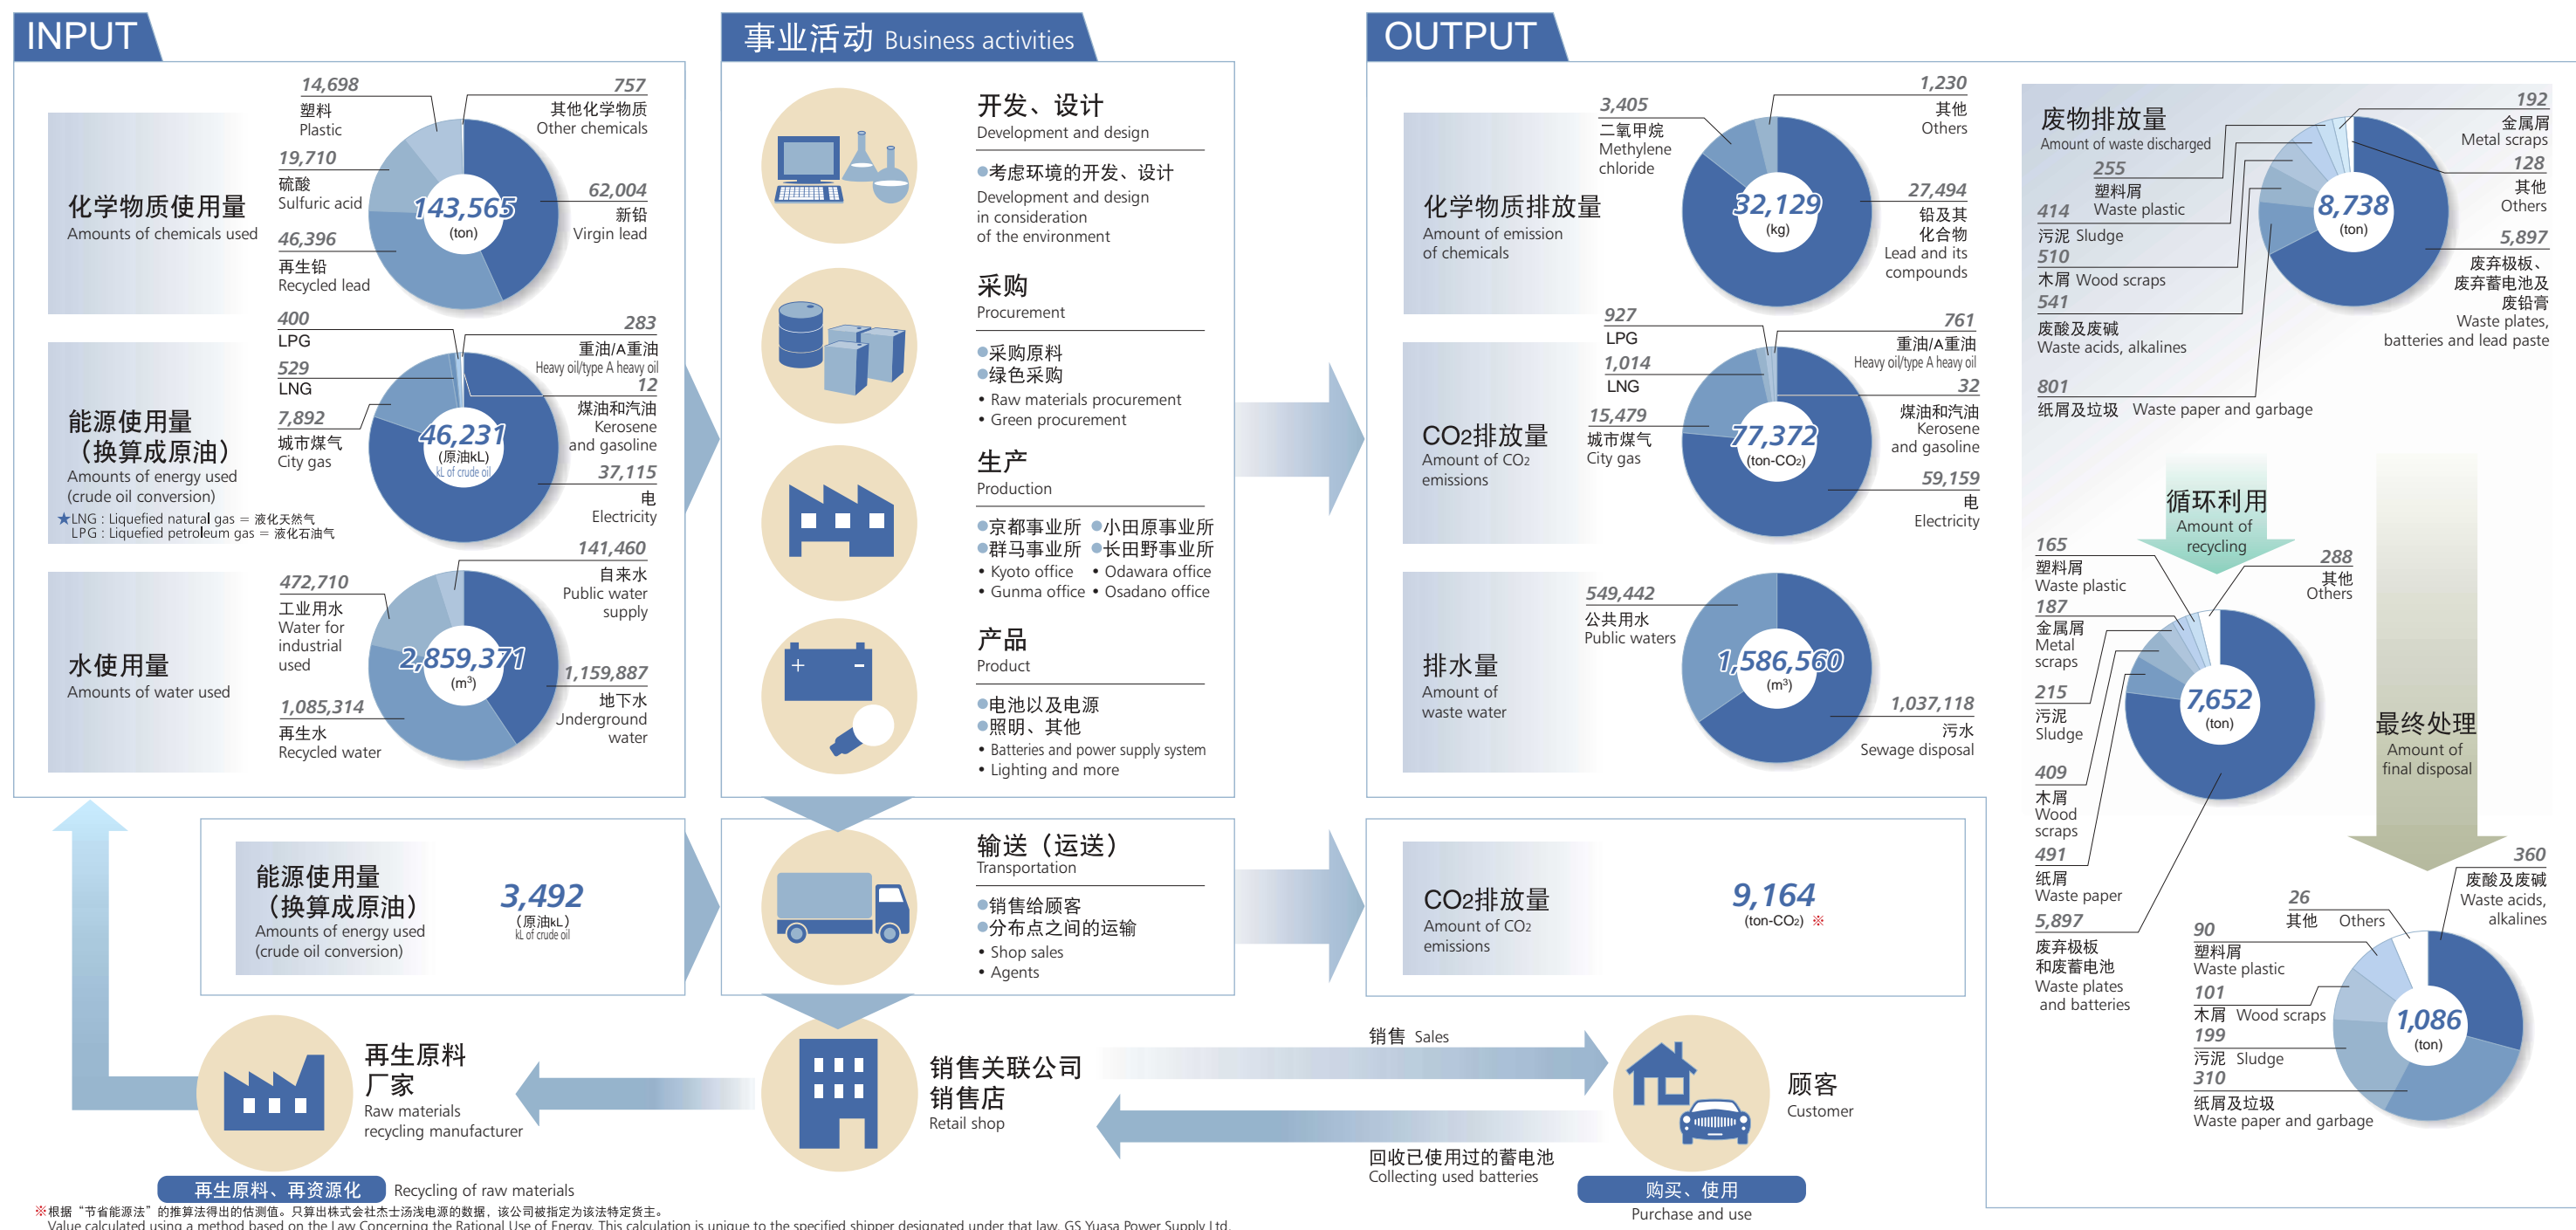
INPUT

化学物质使用量
Amounts of chemicals used

14,698
塑料
Plastic

757
其他化学物质
Other chemicals

19,710
硫酸
Sulfuric acid

143,565
(ton)

62,004
新铅
Virgin lead

46,396
再生铅
Recycled lead

能源使用量（换算成原油）
Amounts of energy used (crude oil conversion)

400
LPG
529
LNG
7,892
城市煤气
City gas

46,231
(原油kL)
kL of crude oil

283
重油/A重油
Heavy oil/type A heavy oil
12
煤油和汽油
Kerosene and gasoline
37,115
电
Electricity

★LNG : Liquefied natural gas ＝ 液化天然气
LPG : Liquefied petroleum gas ＝ 液化石油气

水使用量
Amounts of water used

472,710
工业用水
Water for industrial used

2,859,371
(m³)

141,460
自来水
Public water supply

1,159,887
地下水
Underground water

1,085,314
再生水
Recycled water

事业活动 Business activities

开发、设计
Development and design
●考虑环境的开发、设计
Development and design in consideration of the environment

采购
Procurement
●采购原料
●绿色采购
• Raw materials procurement
• Green procurement

生产
Production
●京都事业所 ●小田原事业所
●群马事业所 ●长田野事业所
• Kyoto office • Odawara office
• Gunma office • Osadano office

产品
Product
●电池以及电源
●照明、其他
• Batteries and power supply system
• Lighting and more

OUTPUT

化学物质排放量
Amount of emission of chemicals

3,405
二氯甲烷
Methylene chloride

1,230
其他
Others

32,129
(kg)

27,494
铅及其化合物
Lead and its compounds

CO2排放量
Amount of CO2 emissions

927
LPG
1,014
LNG
15,479
城市煤气
City gas

77,372
(ton-CO2)

761
重油/A重油
Heavy oil/type A heavy oil
32
煤油和汽油
Kerosene and gasoline
59,159
电
Electricity

排水量
Amount of waste water

549,442
公共用水
Public waters

1,586,560
(m³)

1,037,118
污水
Sewage disposal

废物排放量
Amount of waste discharged

255
塑料屑
Waste plastic
414
污泥 Sludge
510
木屑 Wood scraps
541
废酸及废碱
Waste acids, alkalines
801
纸屑及垃圾 Waste paper and garbage

8,738
(ton)

192
金属屑
Metal scraps
128
其他
Others
5,897
废弃极板、废弃蓄电池及废铅膏
Waste plates, batteries and lead paste

循环利用
Amount of recycling

165
塑料屑
Waste plastic
187
金属屑
Metal scraps
215
污泥
Sludge
409
木屑
Wood scraps
491
纸屑
Waste paper
5,897
废弃极板和废蓄电池
Waste plates and batteries

288
其他
Others

7,652
(ton)

最终处理
Amount of final disposal

360
废酸及废碱
Waste acids, alkalines
26
其他 Others
90
塑料屑
Waste plastic
101
木屑 Wood scraps
199
污泥 Sludge
310
纸屑及垃圾
Waste paper and garbage

1,086
(ton)

能源使用量（换算成原油）
Amounts of energy used (crude oil conversion)

3,492
(原油kL)
kL of crude oil

输送（运送）
Transportation
●销售给顾客
●分布点之间的运输
• Shop sales
• Agents

CO2排放量
Amount of CO2 emissions

9,164
(ton-CO2) ※

再生原料厂家
Raw materials recycling manufacturer

销售关联公司
销售店
Retail shop

销售 Sales

顾客
Customer

回收已使用过的蓄电池
Collecting used batteries

再生原料、再资源化 Recycling of raw materials

购买、使用
Purchase and use

※根据“节省能源法”的推算法得出的估测值。只算出株式会社杰士汤浅电源的数据，该公司被指定为该法特定货主。
Value calculated using a method based on the Law Concerning the Rational Use of Energy. This calculation is unique to the specified shipper designated under that law, GS Yuasa Power Supply Ltd.